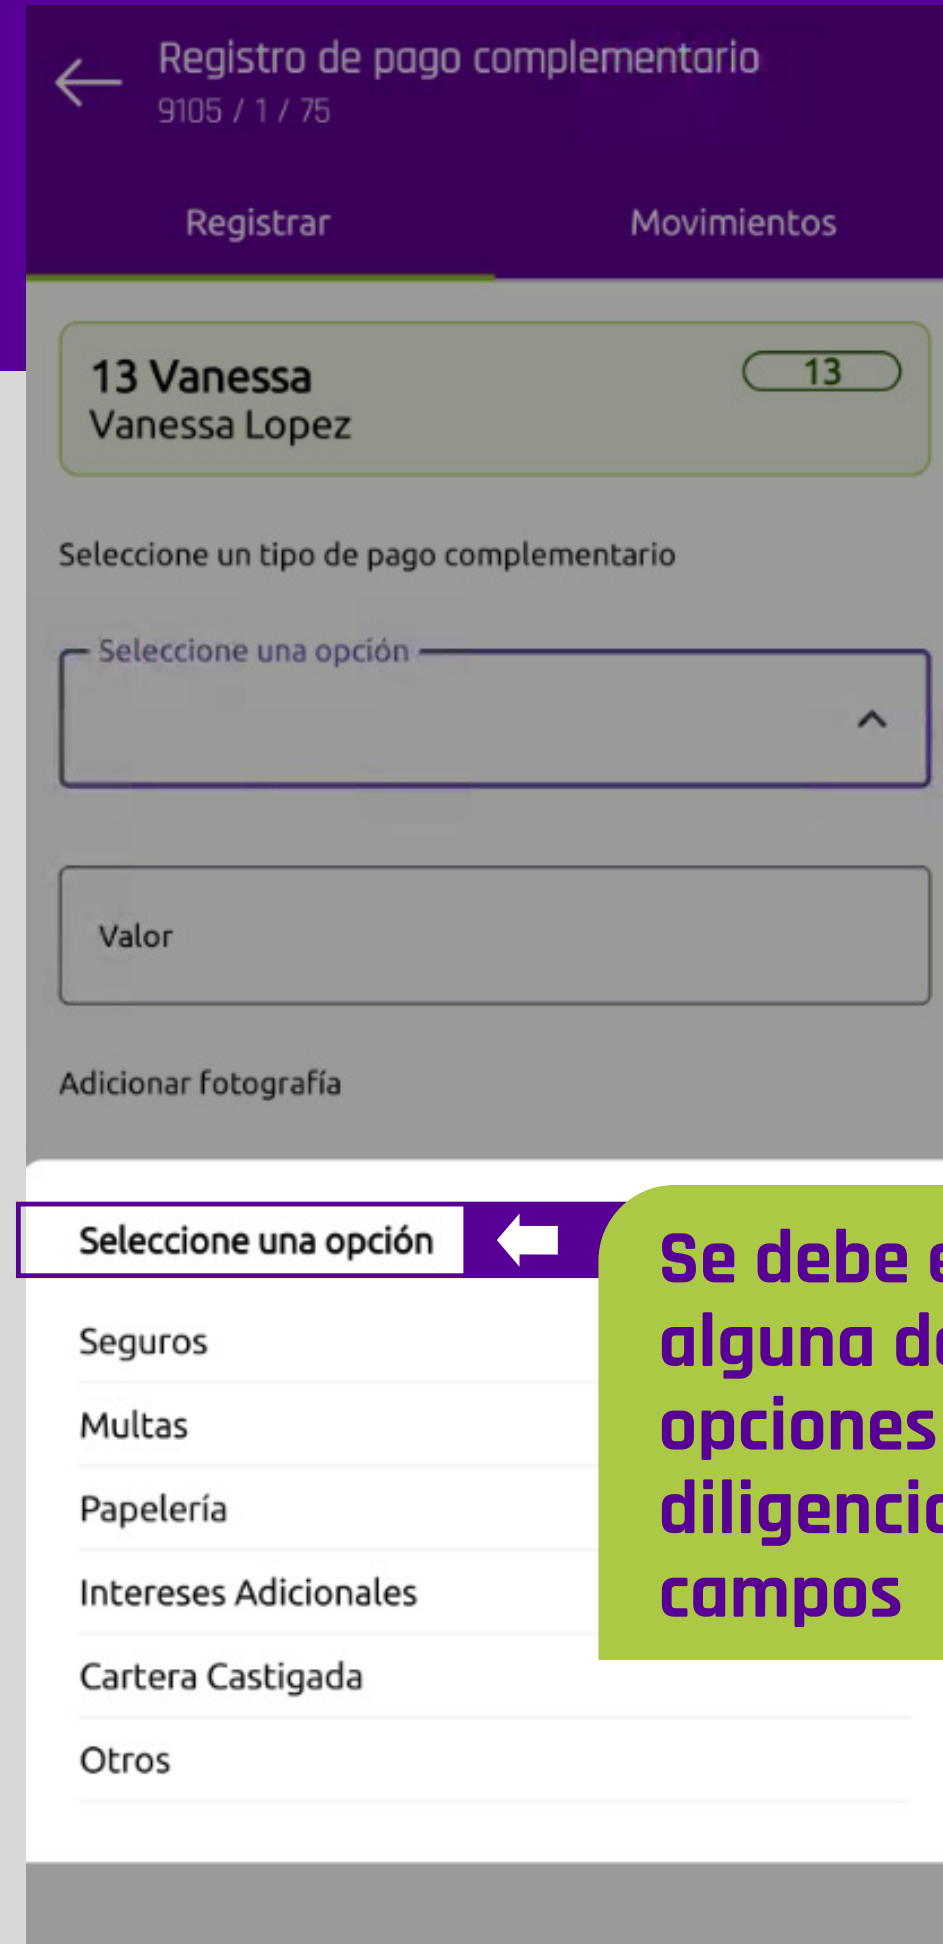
Registro de pago complementario
9105 / 1 / 75

Registrar
Movimientos

13 Vanessa
Vanessa Lopez
13

Seleccione un tipo de pago complementario

Seleccione una opción

Valor

Adicionar fotografía

Seleccione una opción

Seguros
Multas
Papelería
Intereses Adicionales
Cartera Castigada
Otros

Se debe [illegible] alguna d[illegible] opciones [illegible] diligenci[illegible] campos